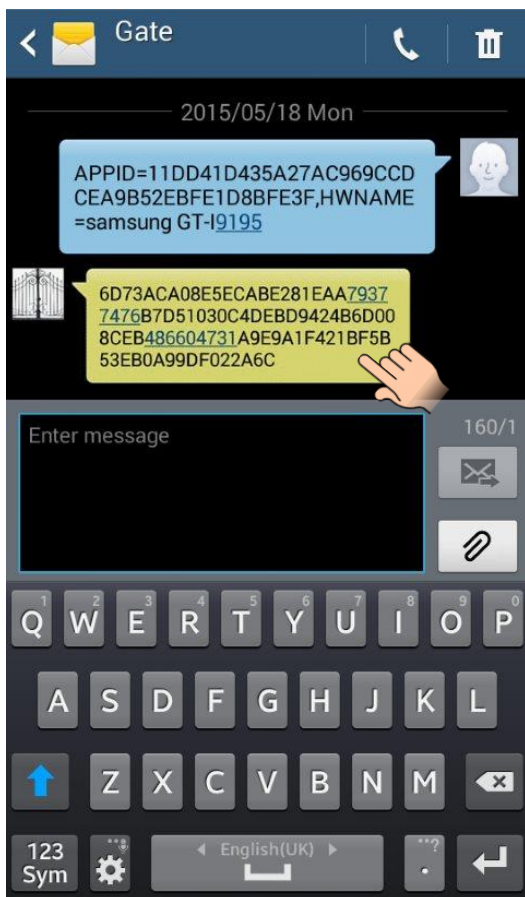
Gate

2015/05/18 Mon

APPID=11DD41D435A27AC969CCDCEA9B52EBFE1D8BFE3F,HWNAME=samsung GT-I9195

6D73ACA08E5ECABE281EAA79377476B7D51030C4DEBD9424B6D008CEB486604731A9E9A1F421BF5B53EB0A99DF022A6C

Enter message

160/1

1 Q 2 W 3 E 4 R 5 T 6 Y 7 U 8 I 9 O 0 P

A S D F G H J K L

Z X C V B N M

123 Sym

English(UK)

?